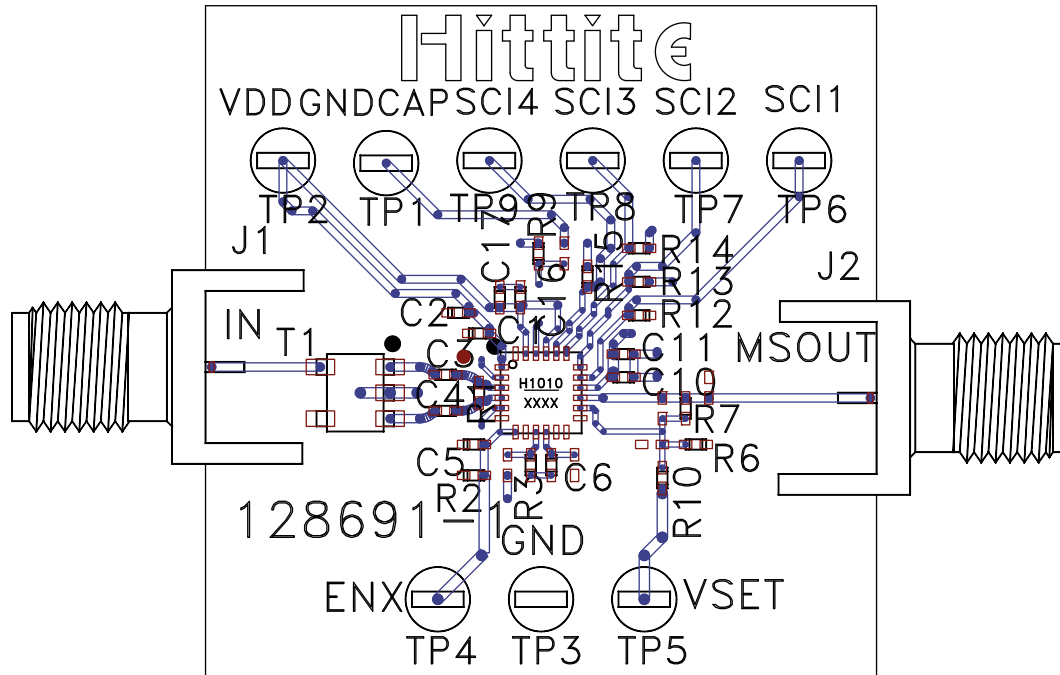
Hittite

VDD GND CAP SCI4 SCI3 SCI2 SCI1

TP2 TP1 TP9 TP8 TP7 TP6

J1 J2

R9 R14 R13 R12 R5 R16 C1

IN T1 C2 C3 C7 C4 R1 R4 C11 MSOUT C10 R7 R6

H1010 XXXX

C5 R2 R3 C6 R10

128691-1

GND

ENX VSET

TP4 TP3 TP5